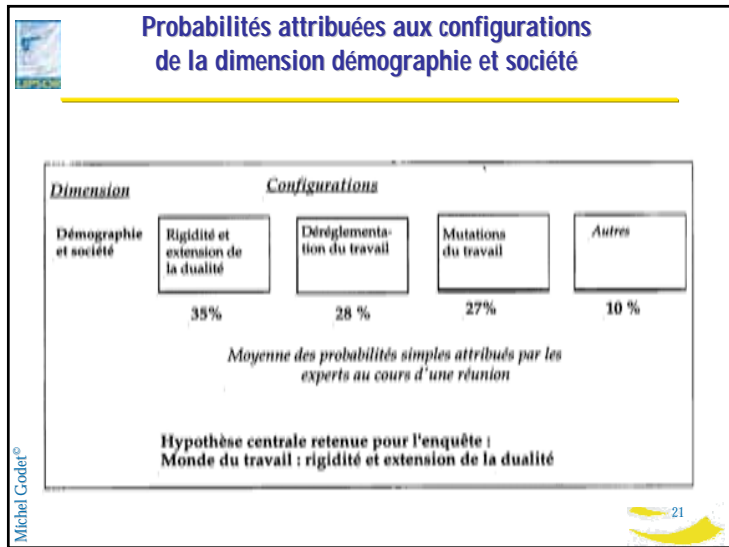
LIPSOR

Probabilités attribuées aux configurations de la dimension démographie et société

Dimension

Configurations

Démographie et société

Rigidité et extension de la dualité

Déréglementation du travail

Mutations du travail

Autres

35%

28 %

27%

10 %

Moyenne des probabilités simples attribués par les experts au cours d'une réunion

Hypothèse centrale retenue pour l'enquête :
Monde du travail : rigidité et extension de la dualité

Michel Godet©

21